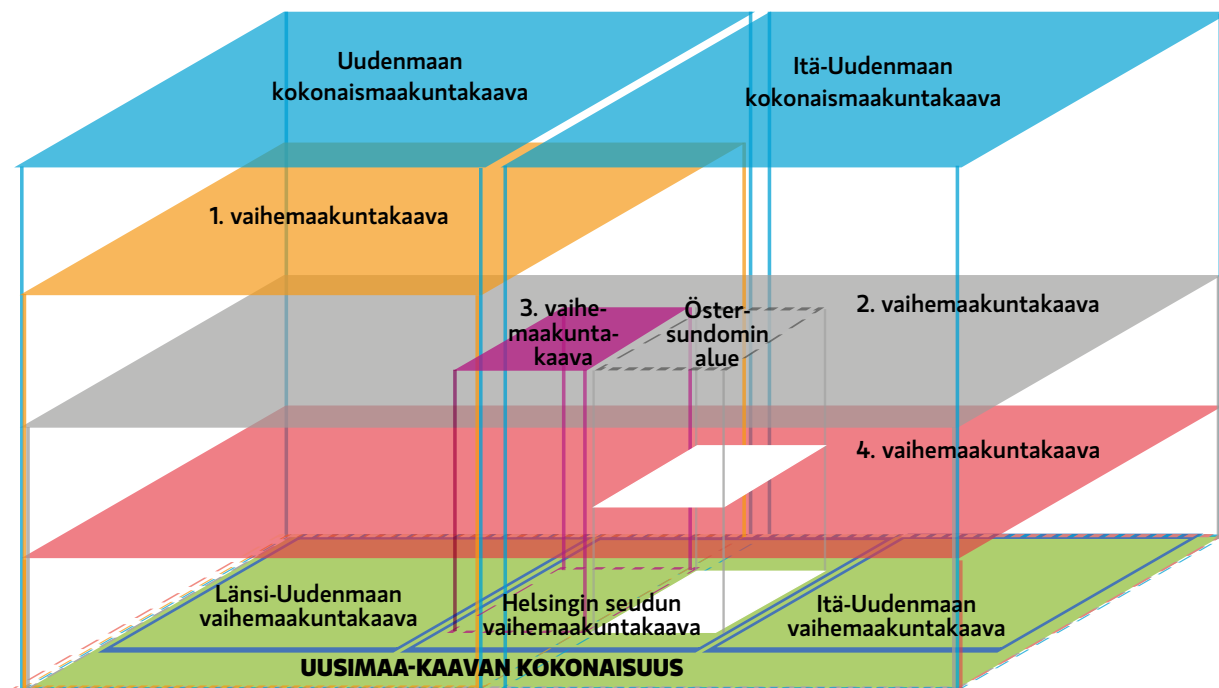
Uudenmaan kokonaismaakuntakaava

Itä-Uudenmaan kokonaismaakuntakaava

1. vaihemaakuntakaava

3. vaihemaakuntakaava

Östersundomin alue

2. vaihemaakuntakaava

4. vaihemaakuntakaava

Länsi-Uudenmaan vaihemaakuntakaava

Helsingin seudun vaihemaakuntakaava

Itä-Uudenmaan vaihemaakuntakaava

UUSIMAA-KAAVAN KOKONAISUUS